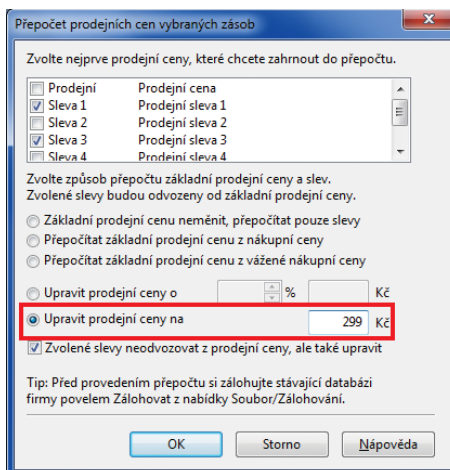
Přepočet prodejních cen vybraných zásob

Zvolte nejprve prodejní ceny, které chcete zahrnout do přepočtu.

| | | |
|---|---|---|
| ☐ | Prodejní | Prodejní cena |
| ☑ | Sleva 1 | Prodejní sleva 1 |
| ☐ | Sleva 2 | Prodejní sleva 2 |
| ☑ | Sleva 3 | Prodejní sleva 3 |
| ☐ | Sleva 4 | Prodejní sleva 4 |

Zvolte způsob přepočtu základní prodejní ceny a slev. Zvolené slevy budou odvozeny od základní prodejní ceny.

Základní prodejní cenu neměnit, přepočítat pouze slevy

Přepočítat základní prodejní cenu z nákupní ceny

Přepočítat základní prodejní cenu z vážené nákupní ceny

Upravit prodejní ceny o % Kč

Upravit prodejní ceny na 299 Kč

Zvolené slevy neodvozovat z prodejní ceny, ale také upravit

Tip: Před provedením přepočtu si zálohujte stávající databázi firmy povelem Zálohovat z nabídky Soubor/Zálohování.

OK Storno Nápověda